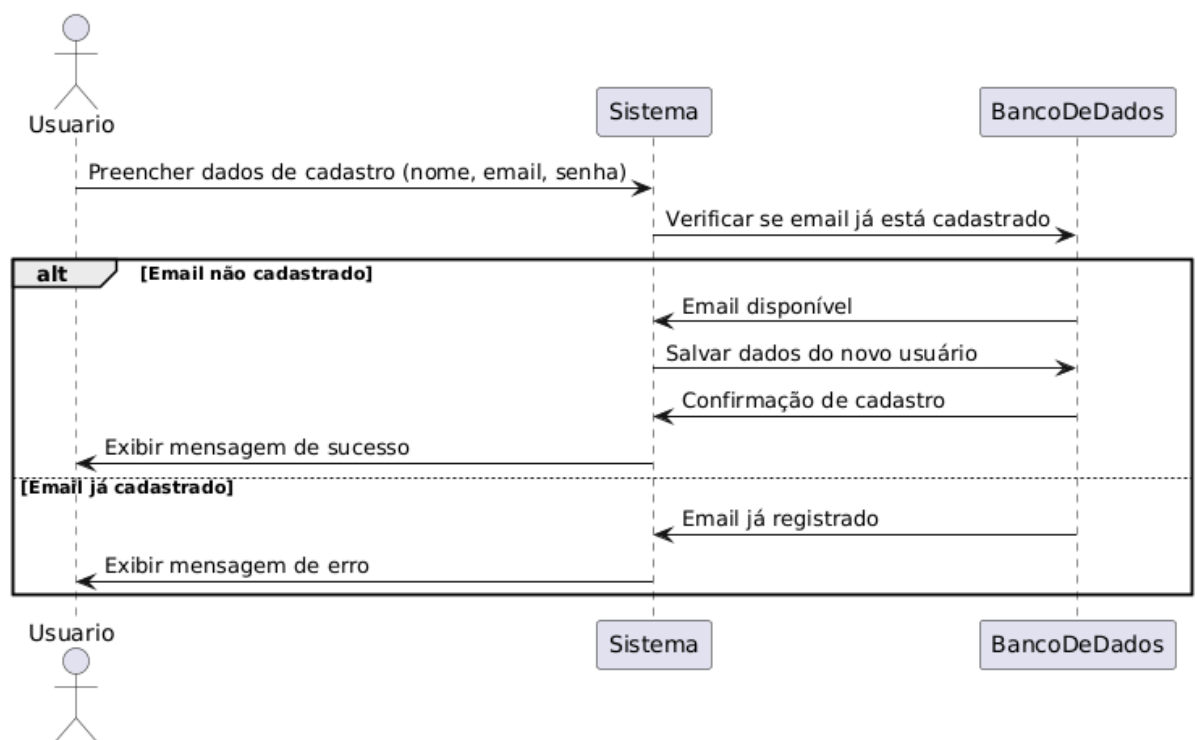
Usuario

Sistema

BancoDeDados

Preencher dados de cadastro (nome, email, senha)

Verificar se email já está cadastrado

alt [Email não cadastrado]

Email disponível

Salvar dados do novo usuário

Confirmação de cadastro

Exibir mensagem de sucesso

[Email já cadastrado]

Email já registrado

Exibir mensagem de erro

Usuario

Sistema

BancoDeDados